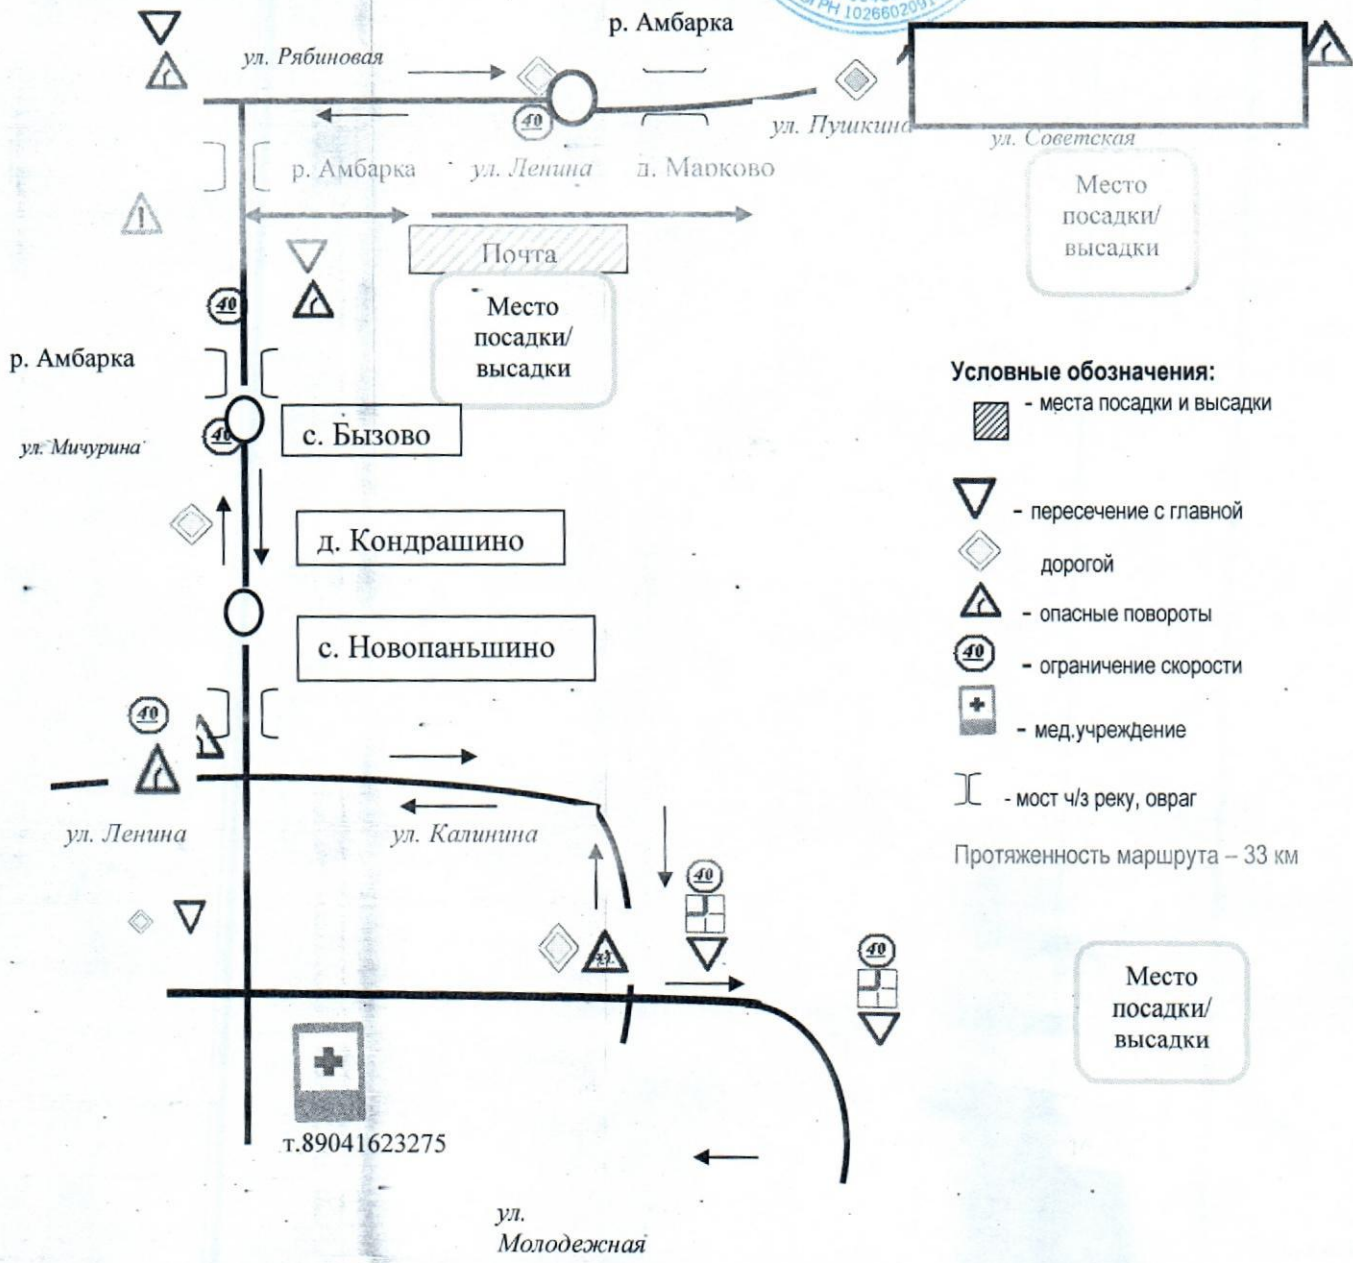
ОГРН 10266020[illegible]

р. Амбарка

ул. Рябиновая

40

ул. Пушкина

ул. Советская

р. Амбарка

ул. Ленина

д. Марково

Место посадки/ высадки

Почта

Место посадки/ высадки

40

р. Амбарка

40

с. Бызово

ул. Мичурина

д. Кондрашино

с. Новопаньшино

40

ул. Ленина

ул. Калинина

40

40

т.89041623275

ул. Молодежная

Место посадки/ высадки

Условные обозначения:

- места посадки и высадки

- пересечение с главной дорогой

- опасные повороты

40 - ограничение скорости

- мед.учреждение

- мост ч/з реку, овраг

Протяженность маршрута – 33 км